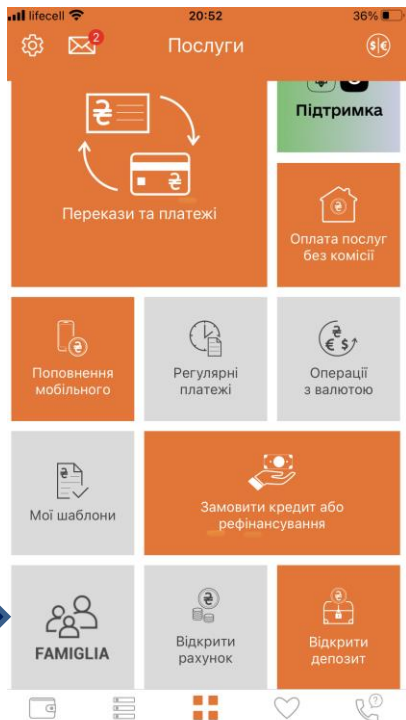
lifecell 20:52 36%

2

Послуги

Підтримка

Перекази та платежі

Оплата послуг без комісії

Поповнення мобільного

Регулярні платежі

Операції з валютою

Мої шаблони

Замовити кредит або рефінансування

FAMIGLIA

Відкрити рахунок

Відкрити депозит